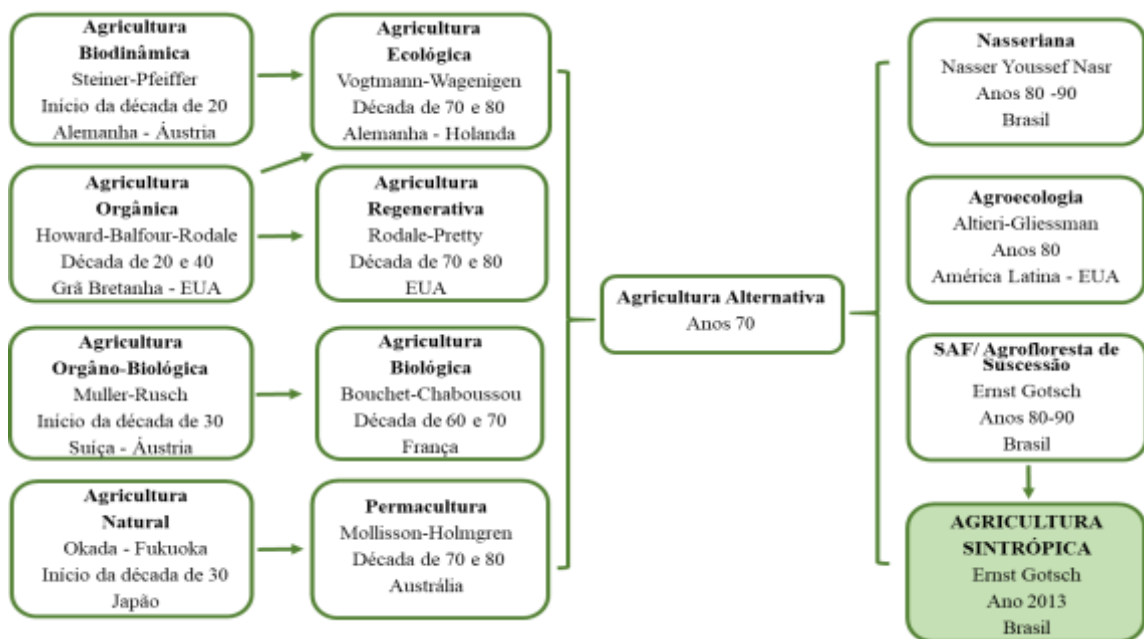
**Agricultura Biodinâmica**
Steiner-Pfeiffer
Início da década de 20
Alemanha - Áustria

**Agricultura Orgânica**
Howard-Balfour-Rodale
Década de 20 e 40
Grã Bretanha - EUA

**Agricultura Orgâno-Biológica**
Muller-Rusch
Início da década de 30
Suíça - Áustria

**Agricultura Natural**
Okada - Fukuoka
Início da década de 30
Japão

**Agricultura Ecológica**
Vogtmann-Wagenigen
Década de 70 e 80
Alemanha - Holanda

**Agricultura Regenerativa**
Rodale-Pretty
Década de 70 e 80
EUA

**Agricultura Biológica**
Bouchet-Chaboussou
Década de 60 e 70
França

**Permacultura**
Mollisson-Holmgren
Década de 70 e 80
Austrália

**Agricultura Alternativa**
Anos 70

**Nasseriana**
Nasser Youssef Nasr
Anos 80 -90
Brasil

**Agroecologia**
Altieri-Gliessman
Anos 80
América Latina - EUA

**SAF/ Agrofloresta de Sucessão**
Ernst Gotsch
Anos 80-90
Brasil

**AGRICULTURA SINTRÓPICA**
Ernst Gotsch
Ano 2013
Brasil